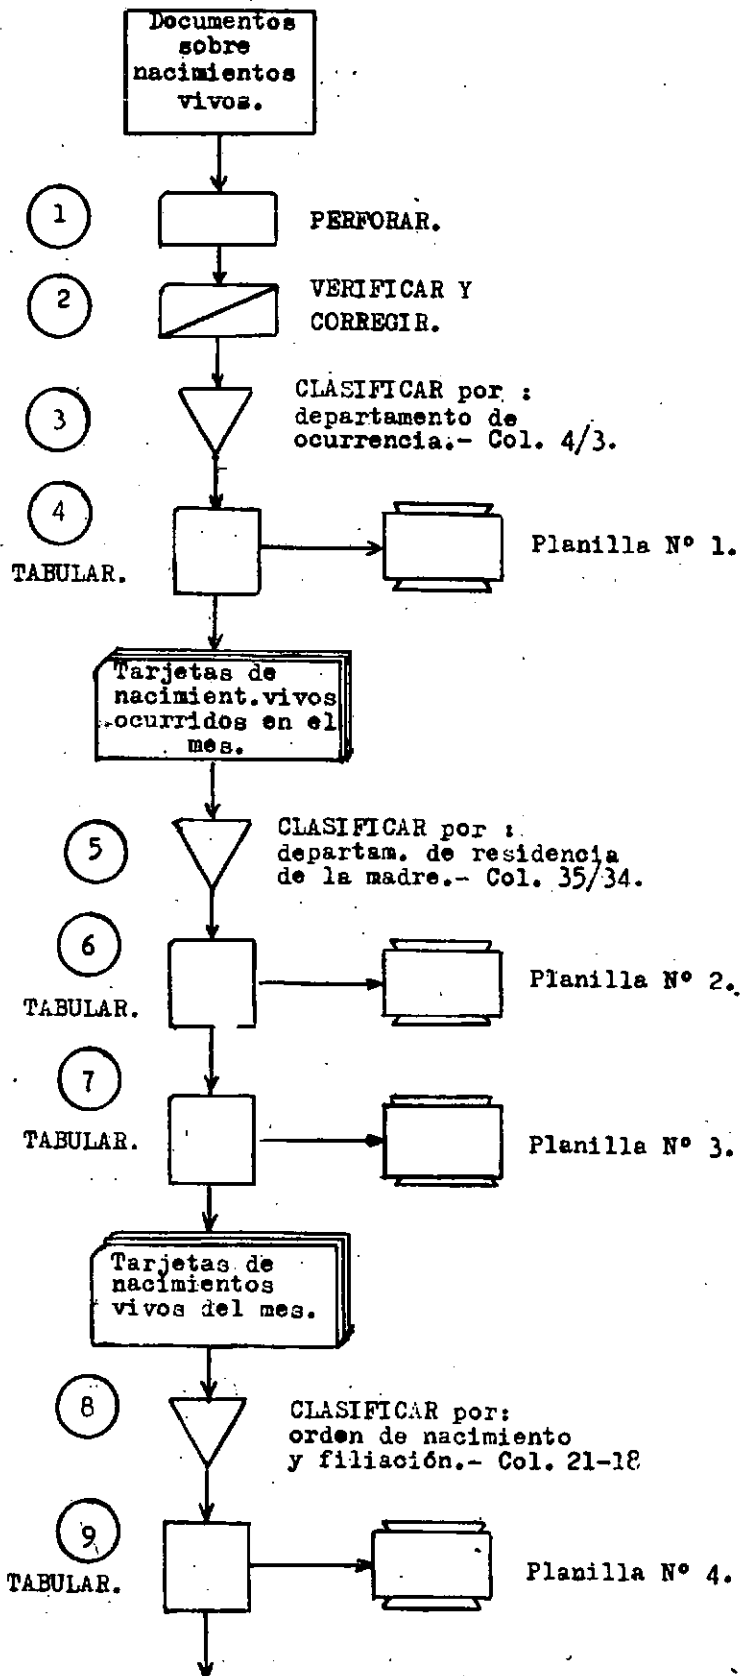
Documentos sobre nacimientos vivos.

1

PERFORAR.

2

VERIFICAR Y CORREGIR.

3

CLASIFICAR por : departamento de ocurrencia.- Col. 4/3.

4

TABULAR.

Planilla Nº 1.

Tarjetas de nacimient.vivos ocurridos en el mes.

5

CLASIFICAR por : departam. de residencia de la madre.- Col. 35/34.

6

TABULAR.

Planilla Nº 2.

7

TABULAR.

Planilla Nº 3.

Tarjetas de nacimientos vivos del mes.

8

CLASIFICAR por: orden de nacimiento y filiación.- Col. 21-18

9

TABULAR.

Planilla Nº 4.